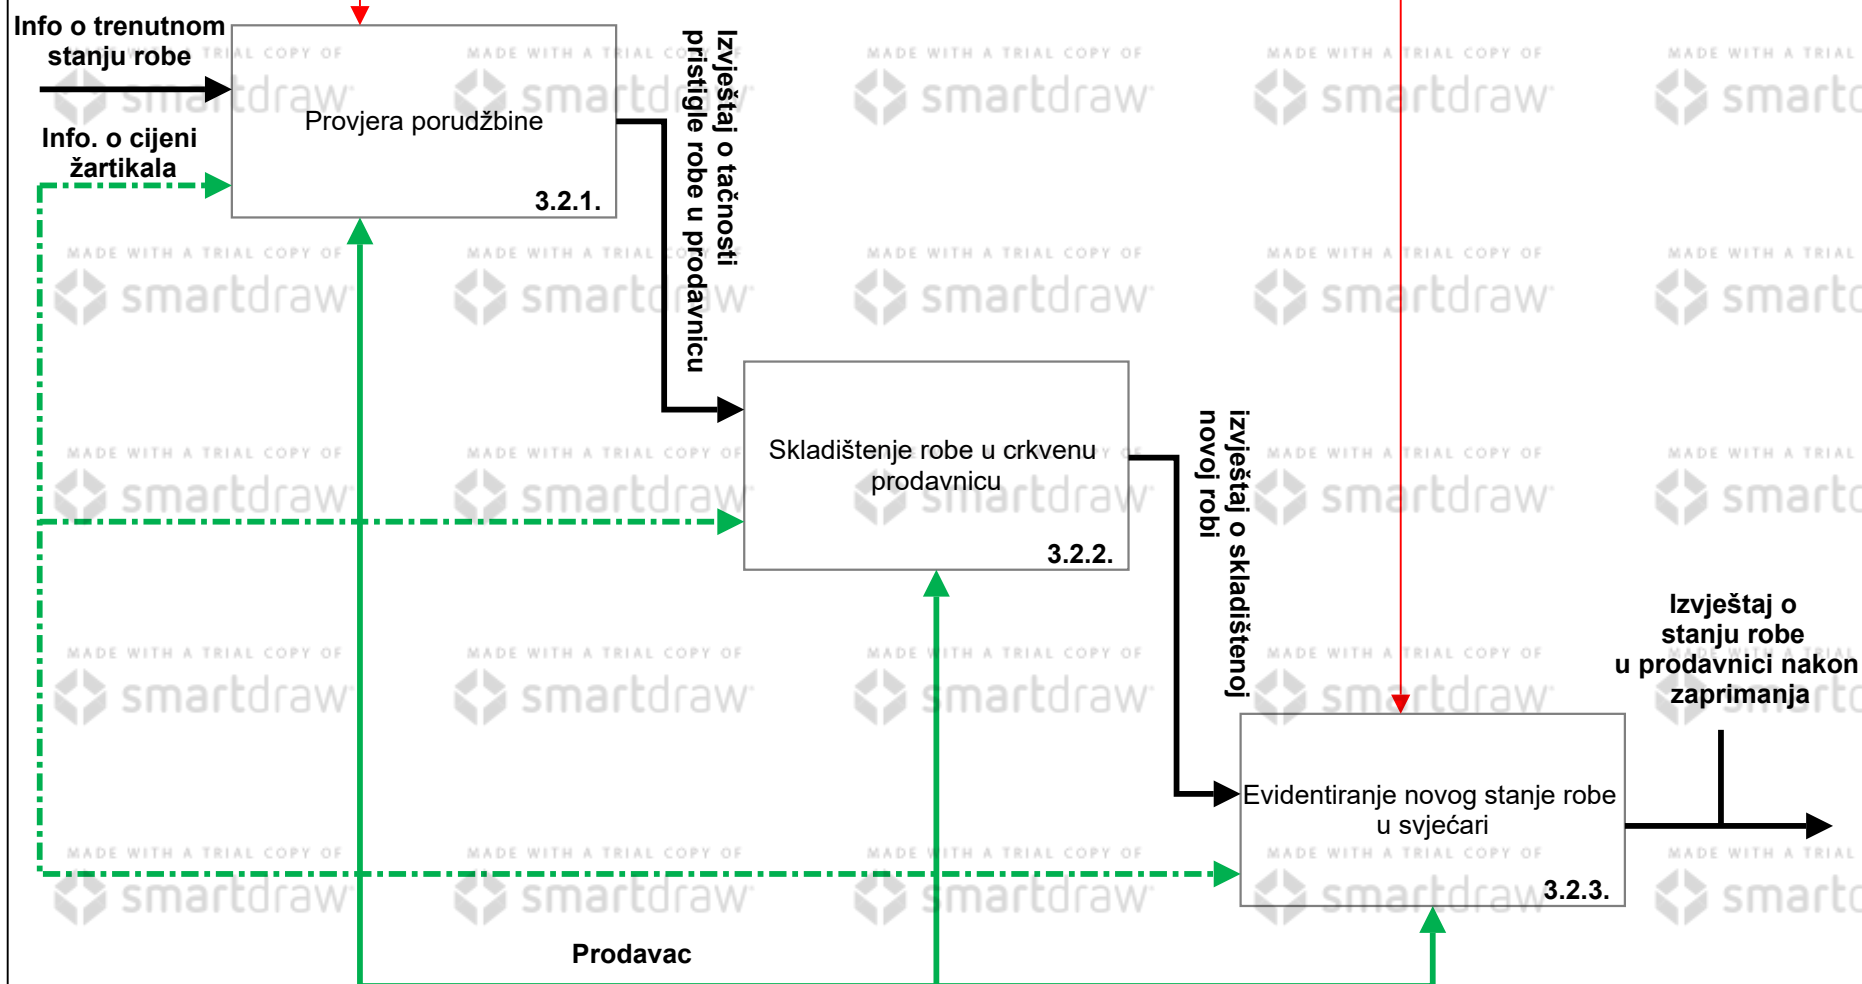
Info o trenutnom stanju robe

Provjera porudžbine

3.2.1.

Info. o cijeni žartikala

Izvještaj o tačnosti pristigle robe u prodavnicu

Skladištenje robe u crkvenu prodavnicu

3.2.2.

Izvještaj o skladištenoj novoj robi

Izvještaj o stanju robe u prodavnici nakon zaprimanja

Evidentiranje novog stanje robe u svjećari

3.2.3.

Prodavac

MADE WITH A TRIAL COPY OF smartdraw